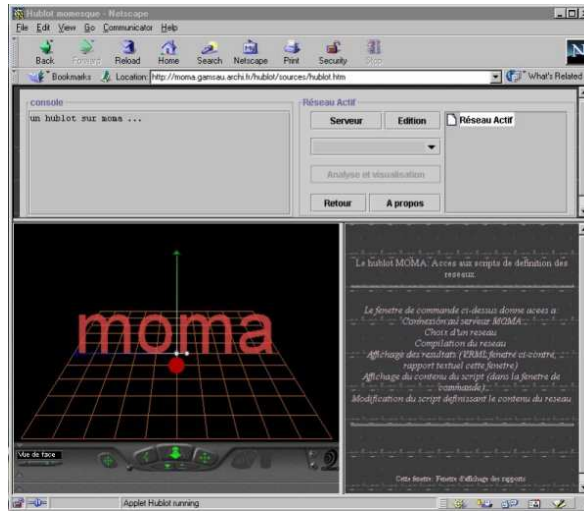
Hublot momesque - Netscape

File Edit View Go Communicator Help

Back Forward Reload Home Search Netscape Print Security Stop

Bookmarks Location: http://moma.gamsau.archi.fr/hublot/sources/hublot.htm What's Related

console

un hublot sur moma ...

Réseau Actif

Serveur Edition Réseau Actif

Analyse et visualisation

Retour A propos

moma

Vue de face

Le hublot MOMA : Accès aux scripts de définition des reseaux.

La fenetre de commande ci-dessus donne acces a :
Connexion au serveur MOMA
Choix d'un reseau
Compilation du reseau
Affichage des resultats (VRML fenetre ci-contre, rapport textuel cette fenetre)
Affichage du contenu du script (dans la fenetre de commande)
Modification du script definissant le contenu du reseau

Cette fenetre : Fenetre d'affichage des rapports

Applet Hublot running